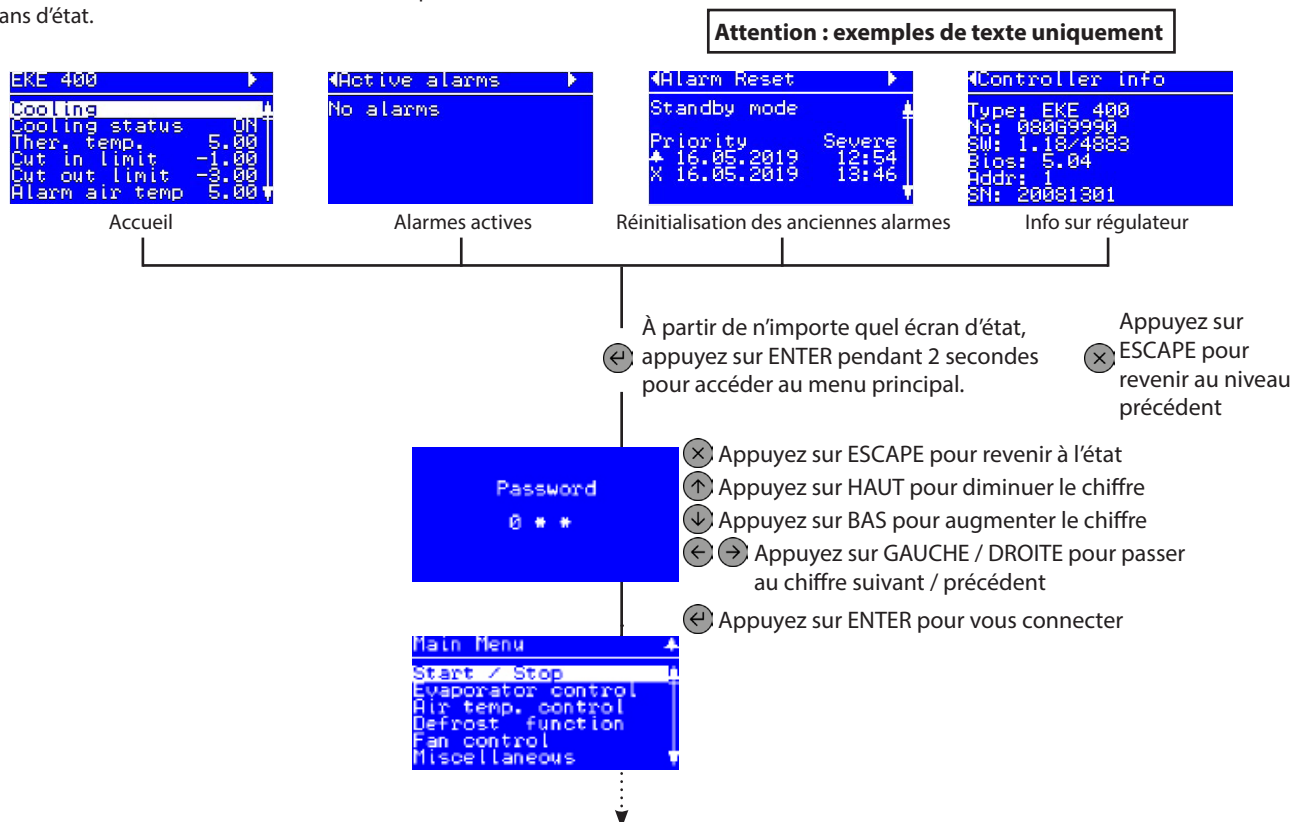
ans d'état.

**Attention : exemples de texte uniquement**

EKE 400
Cooling
Cooling status ON
Ther. temp. 5.00
Cut in limit -1.00
Cut out limit -3.00
Alarm air temp 5.00

Accueil

Active alarms
No alarms

Alarmes actives

Alarm Reset
Standby mode
Priority Severe
16.05.2019 12:54
X 16.05.2019 13:46

Réinitialisation des anciennes alarmes

Controller info
Type: EKE 400
No: 080G9990
SW: 1.18/4883
Bios: 5.04
Addr: 1
SN: 20081301

Info sur régulateur

À partir de n'importe quel écran d'état, appuyez sur ENTER pendant 2 secondes pour accéder au menu principal.

Appuyez sur ESCAPE pour revenir au niveau précédent

Password
0 * *

Appuyez sur ESCAPE pour revenir à l'état
Appuyez sur HAUT pour diminuer le chiffre
Appuyez sur BAS pour augmenter le chiffre
Appuyez sur GAUCHE / DROITE pour passer au chiffre suivant / précédent
Appuyez sur ENTER pour vous connecter

Main Menu
Start / Stop
Evaporator control
Air temp. control
Defrost function
Fan control
Miscellaneous